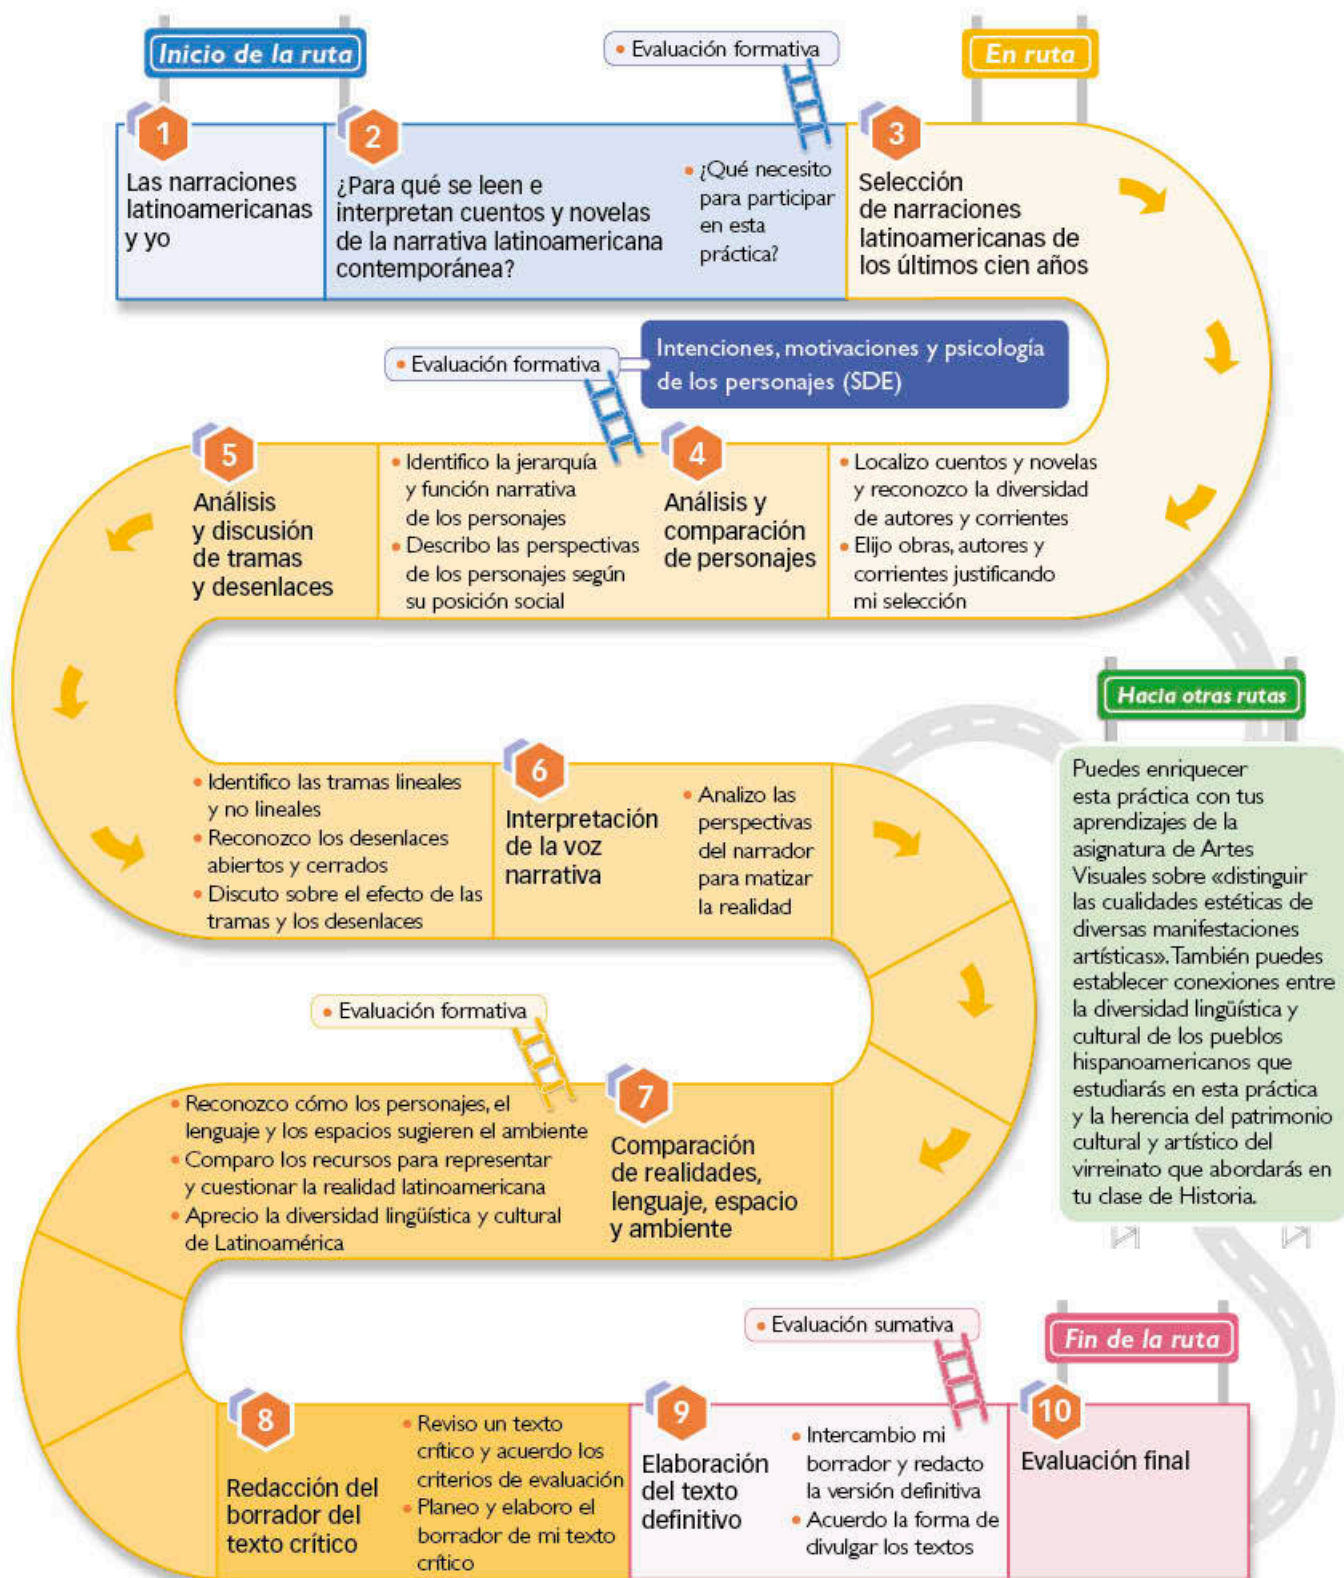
Inicio de la ruta

Evaluación formativa

En ruta

1
Las narraciones latinoamericanas y yo

2
¿Para qué se leen e interpretan cuentos y novelas de la narrativa latinoamericana contemporánea?

¿Qué necesito para participar en esta práctica?

3
Selección de narraciones latinoamericanas de los últimos cien años

Evaluación formativa

Intenciones, motivaciones y psicología de los personajes (SDE)

5
Análisis y discusión de tramas y desenlaces

Identifico la jerarquía y función narrativa de los personajes
Describo las perspectivas de los personajes según su posición social

4
Análisis y comparación de personajes

Localizo cuentos y novelas y reconozco la diversidad de autores y corrientes
Elijo obras, autores y corrientes justificando mi selección

Hacia otras rutas

Puedes enriquecer esta práctica con tus aprendizajes de la asignatura de Artes Visuales sobre «distinguir las cualidades estéticas de diversas manifestaciones artísticas». También puedes establecer conexiones entre la diversidad lingüística y cultural de los pueblos hispanoamericanos que estudiarás en esta práctica y la herencia del patrimonio cultural y artístico del virreinato que abordarás en tu clase de Historia.

Identifico las tramas lineales y no lineales
Reconozco los desenlaces abiertos y cerrados
Discuto sobre el efecto de las tramas y los desenlaces

6
Interpretación de la voz narrativa

Analizo las perspectivas del narrador para matizar la realidad

Evaluación formativa

Reconozco cómo los personajes, el lenguaje y los espacios sugieren el ambiente
Comparo los recursos para representar y cuestionar la realidad latinoamericana
Aprecio la diversidad lingüística y cultural de Latinoamérica

7
Comparación de realidades, lenguaje, espacio y ambiente

Evaluación sumativa

Fin de la ruta

8
Redacción del borrador del texto crítico

Reviso un texto crítico y acuerdo los criterios de evaluación
Planeo y elaboro el borrador de mi texto crítico

9
Elaboración del texto definitivo

Intercambio mi borrador y redacto la versión definitiva
Acuerdo la forma de divulgar los textos

10
Evaluación final